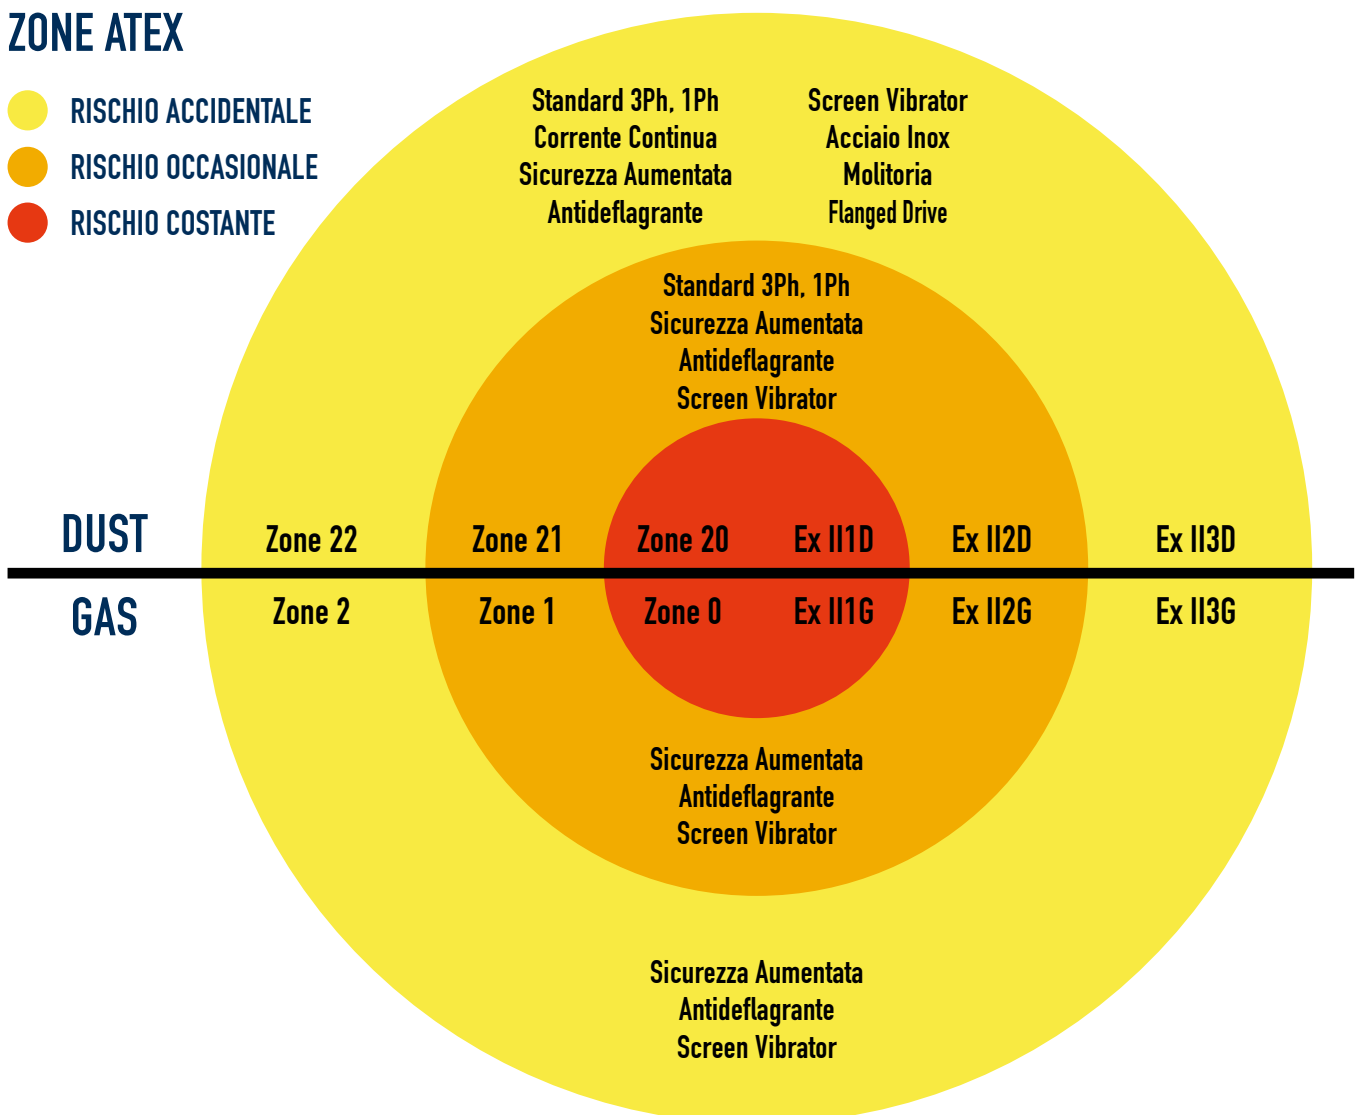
ZONE ATEX

RISCHIO ACCIDENTALE

RISCHIO OCCASIONALE

RISCHIO COSTANTE

Standard 3Ph, 1Ph
Corrente Continua
Sicurezza Aumentata
Antideflagrante

Screen Vibrator
Acciaio Inox
Molitoria
Flanged Drive

Standard 3Ph, 1Ph
Sicurezza Aumentata
Antideflagrante
Screen Vibrator

DUST Zone 22 Zone 21 Zone 20 Ex II1D Ex II2D Ex II3D

GAS Zone 2 Zone 1 Zone 0 Ex II1G Ex II2G Ex II3G

Sicurezza Aumentata
Antideflagrante
Screen Vibrator

Sicurezza Aumentata
Antideflagrante
Screen Vibrator